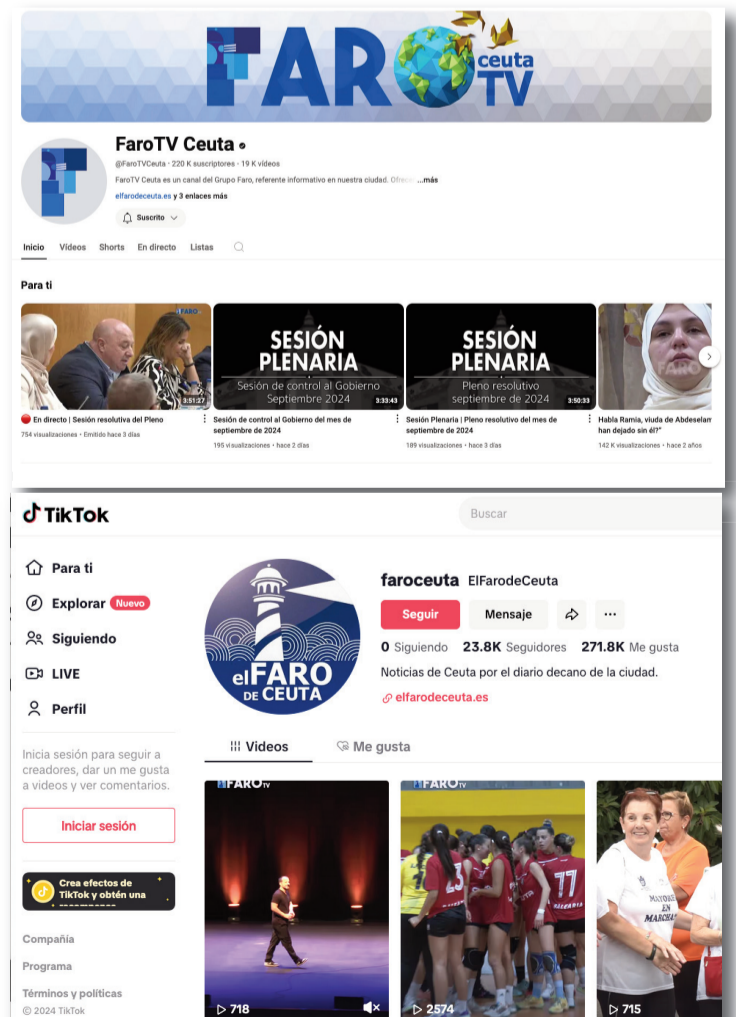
FARO ceuta TV

FaroTV Ceuta

@FaroTVCeuta · 220 K suscriptores · 19 K vídeos

FaroTV Ceuta es un canal del Grupo Faro, referente informativo en nuestra ciudad. Ofrece ...más

elfarodeceuta.es y 3 enlaces más

Suscrito

Inicio Vídeos Shorts En directo Listas

Para ti

3:51:27
En directo | Sesión resolutiva del Pleno
754 visualizaciones · Emitido hace 3 días

SESIÓN PLENARIA
Sesión de control al Gobierno
Septiembre 2024
3:33:43
Sesión de control al Gobierno del mes de septiembre de 2024
195 visualizaciones · hace 2 días

SESIÓN PLENARIA
Pleno resolutivo
septiembre de 2024
3:50:33
Sesión Plenaria | Pleno resolutivo del mes de septiembre de 2024
189 visualizaciones · hace 3 días

FARO
Habla Ramia, viuda de Abdeselam: han dejado sin él?"
142 K visualizaciones · hace 2 años

TikTok

Buscar

Para ti
Explorar Nuevo
Siguiendo
LIVE
Perfil

Inicia sesión para seguir a creadores, dar un me gusta a videos y ver comentarios.

Iniciar sesión

Crea efectos de TikTok y obtén una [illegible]

Compañía
Programa
Términos y políticas
© 2024 TikTok

el FARO DE CEUTA

faroceuta ElFarodeCeuta

Seguir Mensaje

0 Siguiendo 23.8K Seguidores 271.8K Me gusta

Noticias de Ceuta por el diario decano de la ciudad.

elfarodeceuta.es

Videos Me gusta

FARO TV
718

FARO TV
23 77
2574

MAYORES EN MARCHA
715